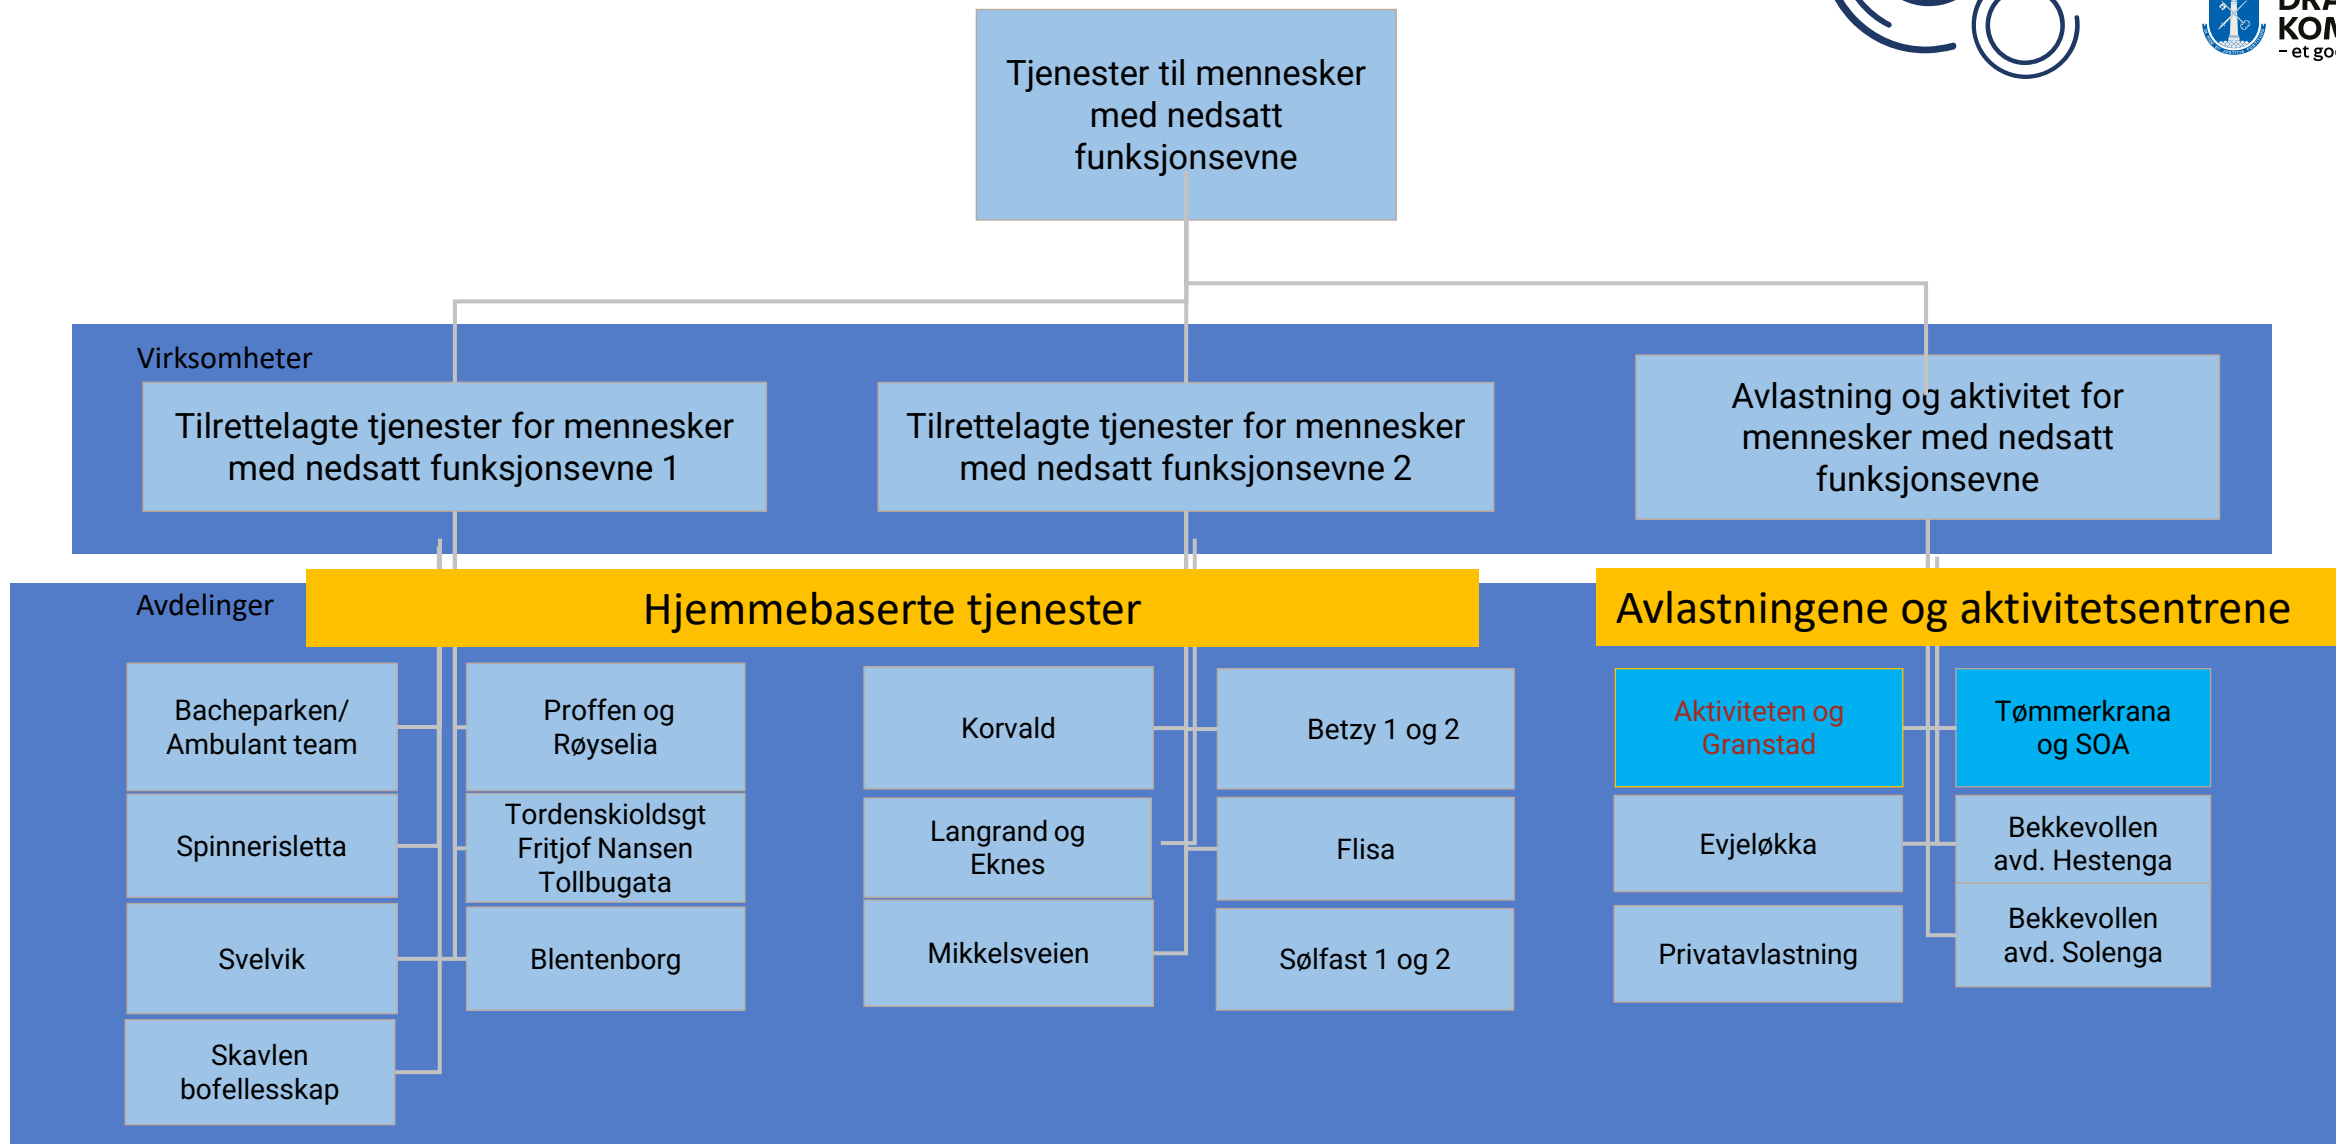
Tjenester til mennesker med nedsatt funksjonsevne

Virksomheter

Tilrettelagte tjenester for mennesker med nedsatt funksjonsevne 1

Tilrettelagte tjenester for mennesker med nedsatt funksjonsevne 2

Avlastning og aktivitet for mennesker med nedsatt funksjonsevne

Avdelinger

Hjemmebaserte tjenester

Avlastningene og aktivitetsentrene

Bacheparken/ Ambulant team

Spinnerisletta

Svelvik

Skavlen bofellesskap

Proffen og Røyselia

Tordenskioldsgt Fritjof Nansen Tollbugata

Blentenborg

Korvald

Langrand og Eknes

Mikkelsveien

Betzy 1 og 2

Flisa

Sølfast 1 og 2

Aktiviteten og Granstad

Evjeløkka

Privatavlastning

Tømmerkrana og SOA

Bekkevollen avd. Hestenga

Bekkevollen avd. Solenga

KOM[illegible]
– et go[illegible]